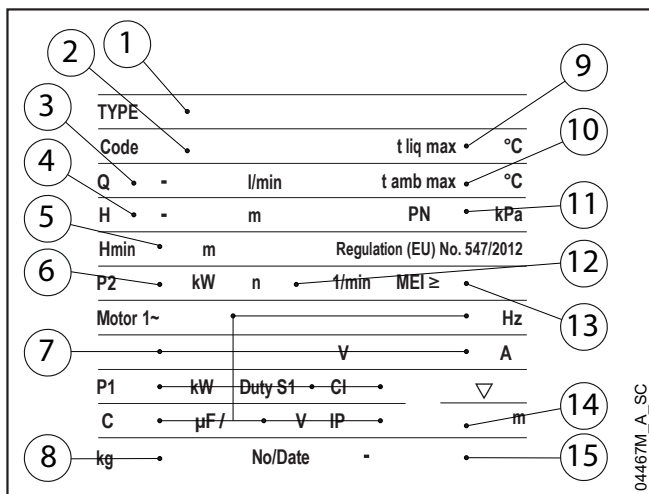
1
2
9
TYPE
Code
t liq max
°C
3
10
Q
-
l/min
t amb max
°C
4
H
-
m
PN
kPa
11
5
Hmin
m
Regulation (EU) No. 547/2012
6
P2
kW
n
1/min
MEI ≥
12
Motor 1~
Hz
13
7
V
A
P1
kW
Duty S1
Cl
▽
C
µF /
V
IP
m
14
8
kg
No/Date
-
15
04467M_A_SC